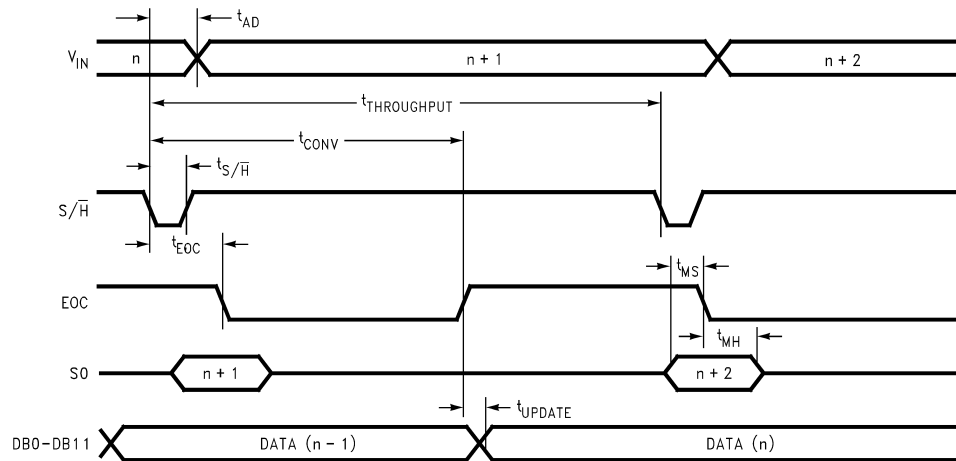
$t_{AD}$

$V_{IN}$ n n + 1 n + 2

$t_{THROUGHPUT}$

$t_{CONV}$

$t_{S/\overline{H}}$

$S/\overline{H}$

$t_{EOC}$

$t_{MS}$

EOC

$t_{MH}$

S0 n + 1 n + 2

$t_{UPDATE}$

DB0-DB11 DATA (n - 1) DATA (n)